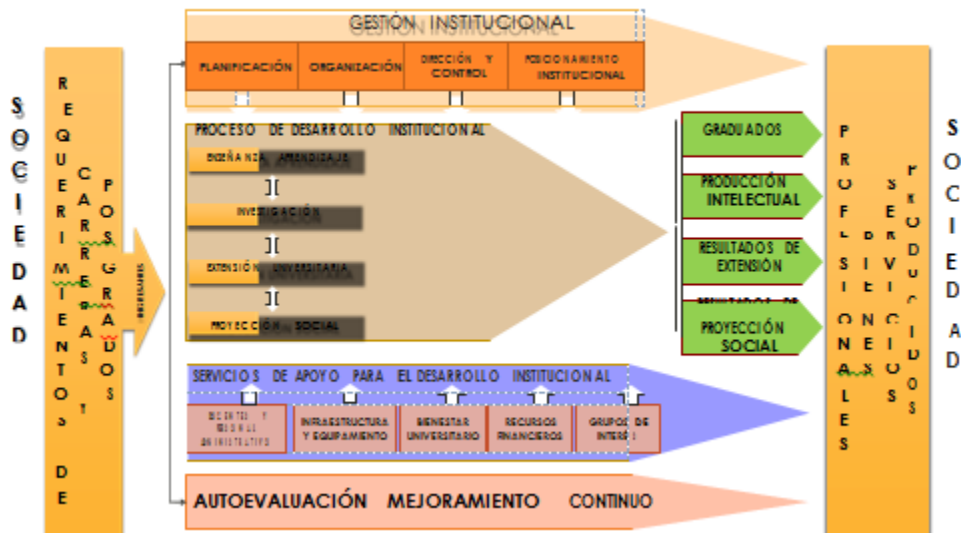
SOCIEDAD

REQUERIMIENTOS DE

CARRERAS, POSGRADOS

GESTIÓN INSTITUCIONAL

PLANIFICACIÓN

ORGANIZACIÓN

DIRECCIÓN Y CONTROL

POSICIONAMIENTO INSTITUCIONAL

PROCESO DE DESARROLLO INSTITUCIONAL

ENSEÑANZA APRENDIZAJE

INVESTIGACIÓN

EXTENSIÓN UNIVERSITARIA

PROYECCIÓN SOCIAL

GRADUADOS

PRODUCCIÓN INTELECTUAL

RESULTADOS DE EXTENSIÓN

PROYECCIÓN SOCIAL

SERVICIOS DE APOYO PARA EL DESARROLLO INSTITUCIONAL

DOCENTES Y PERSONAL ADMINISTRATIVO

INFRAESTRUCTURA Y EQUIPAMIENTO

BIENESTAR UNIVERSITARIO

RECURSOS FINANCIEROS

GRUPOS DE INTERÉS

AUTOEVALUACIÓN MEJORAMIENTO CONTINUO

PROFESIONALES

BIENES

SERVICIOS

PRODUCIDOS

SOCIEDAD